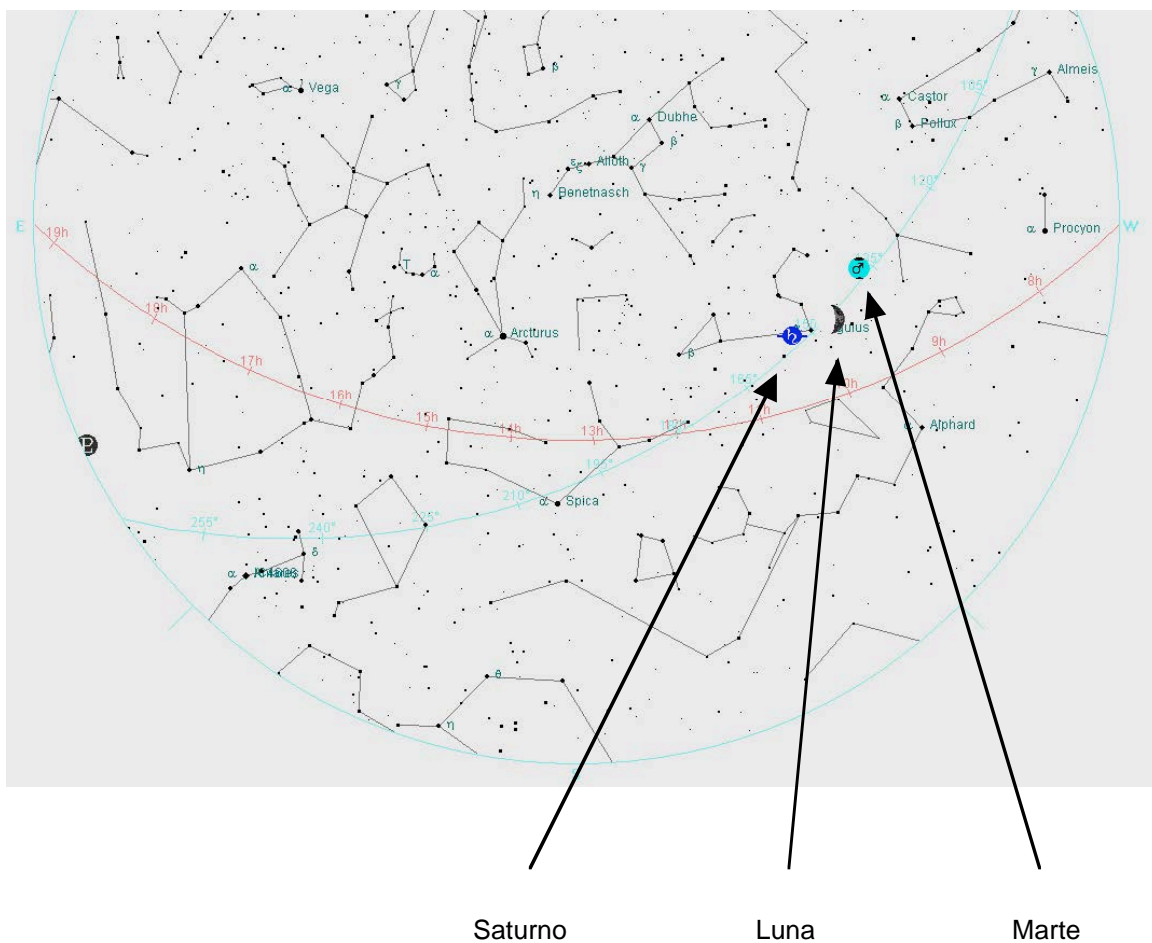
α Vega
γ
β
α Dubhe
β
ξ ζ Alioth
γ
η Benetnasch
α Castor
β Pollux
γ Almeis
165°
120°
α Procyon
E
W
19h
18h
17h
16h
15h
14h
13h
12h
11h
10h
9h
8h
α
T
α
α Arcturus
β
♄
♂
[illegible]gulus
165°
α Alphard
195°
210°
α Spica
255°
240°
δ
α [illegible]
θ
η
η
Saturno
Luna
Marte